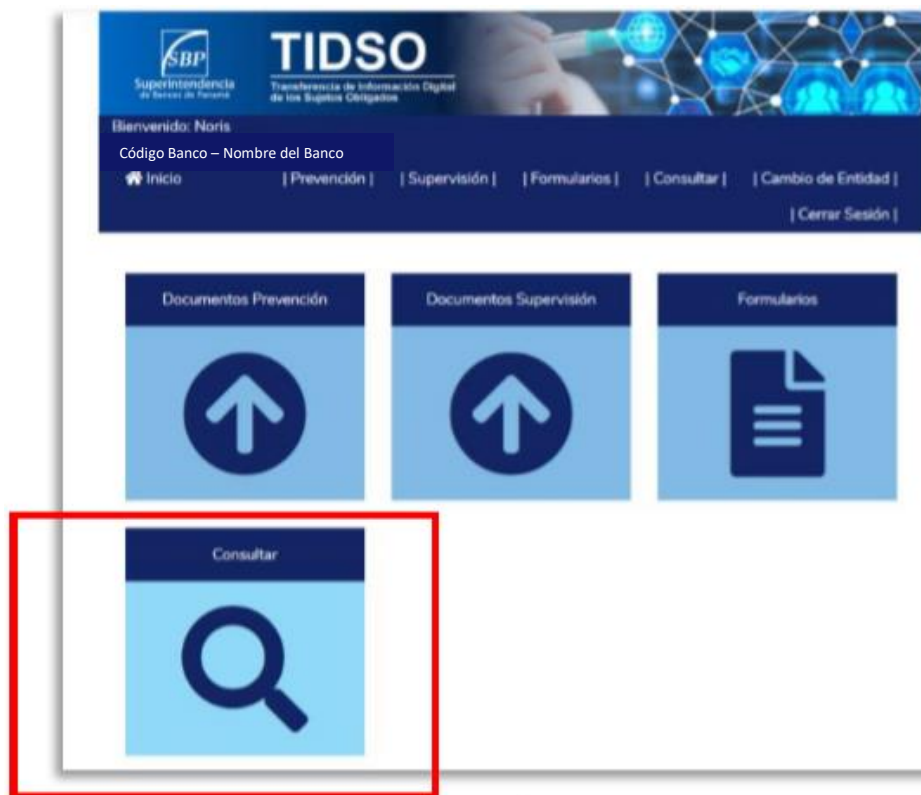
SBP
Superintendencia de Bancos de Panamá

TIDSO
Transferencia de Información Digital de los Sujetos Obligados

Bienvenido: Noris
Código Banco – Nombre del Banco

Inicio | Prevención | | Supervisión | | Formularios | | Consultar | | Cambio de Entidad |
| Cerrar Sesión |

Documentos Prevención

Documentos Supervisión

Formularios

Consultar